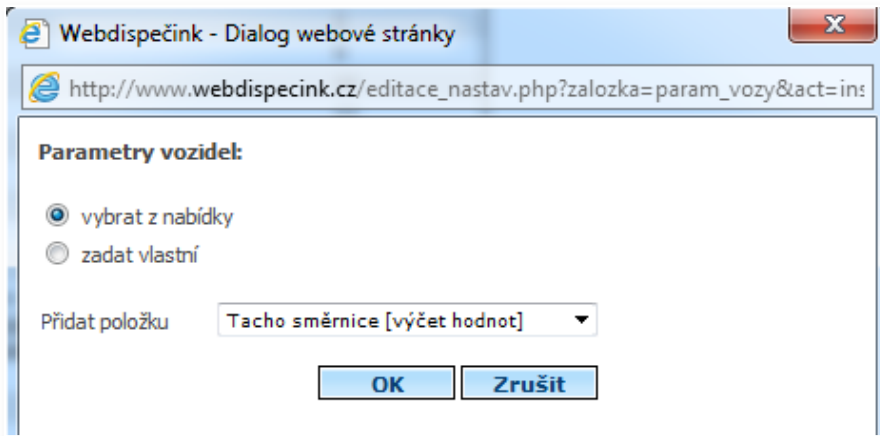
Webdispečink - Dialog webové stránky

http://www.webdispecink.cz/editace_nastav.php?zalozka=param_vozy&act=ins

Parametry vozidel:

vybrat z nabídky
zadat vlastní

Přidat položku
Tacho směrnice [výčet hodnot]

OK
Zrušit